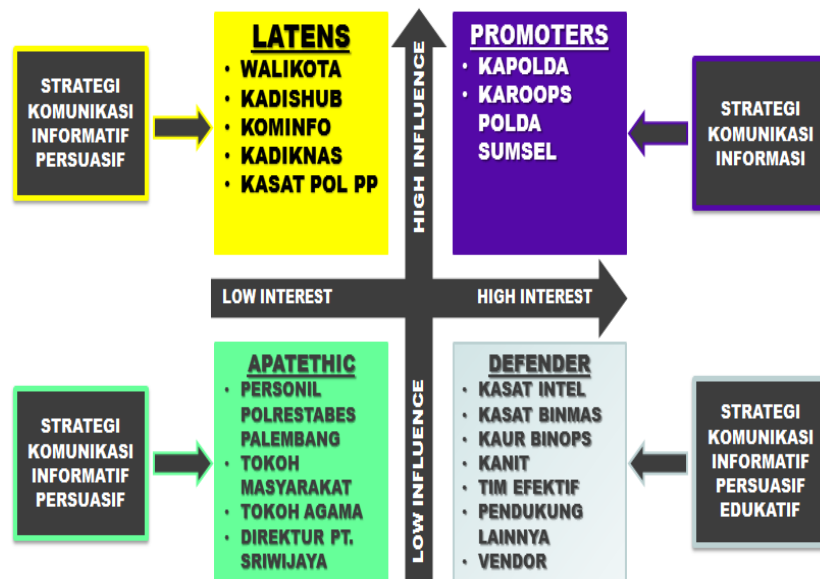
STRATEGI KOMUNIKASI INFORMATIF PERSUASIF

LATENS
• WALIKOTA
• KADISHUB
• KOMINFO
• KADIKNAS
• KASAT POL PP

HIGH INFLUENCE

PROMOTERS
• KAPOLDA
• KAROOPS POLDA SUMSEL

STRATEGI KOMUNIKASI INFORMASI

LOW INTEREST

HIGH INTEREST

STRATEGI KOMUNIKASI INFORMATIF PERSUASIF

APATETHIC
• PERSONIL POLRESTABES PALEMBANG
• TOKOH MASYARAKAT
• TOKOH AGAMA
• DIREKTUR PT. SRIWIJAYA

LOW INFLUENCE

DEFENDER
• KASAT INTEL
• KASAT BINMAS
• KAUR BINOPS
• KANIT
• TIM EFEKTIF
• PENDUKUNG LAINNYA
• VENDOR

STRATEGI KOMUNIKASI INFORMATIF PERSUASIF EDUKATIF